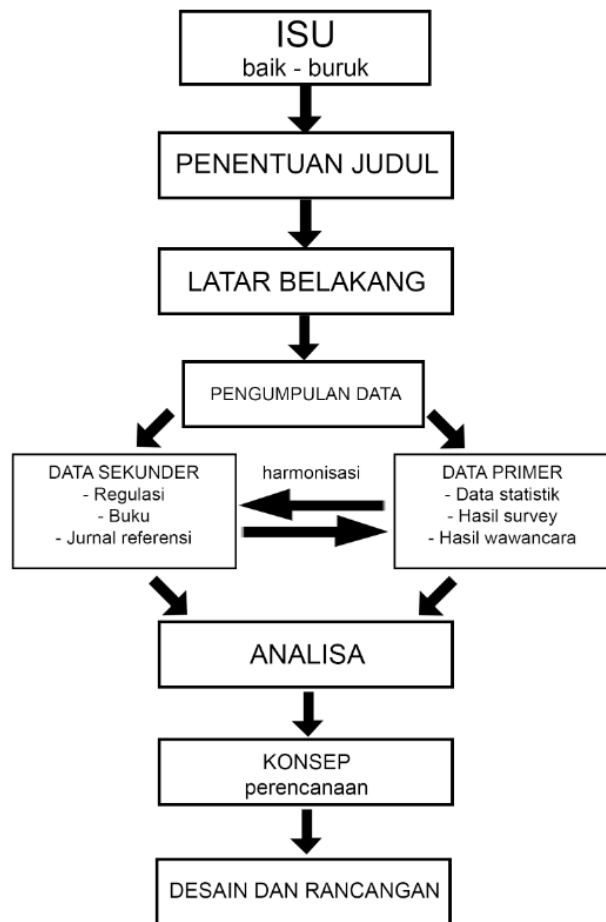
ISU
baik - buruk

PENENTUAN JUDUL

LATAR BELAKANG

PENGUMPULAN DATA

DATA SEKUNDER
- Regulasi
- Buku
- Jurnal referensi

harmonisasi

DATA PRIMER
- Data statistik
- Hasil survey
- Hasil wawancara

ANALISA

KONSEP
perencanaan

DESAIN DAN RANCANGAN